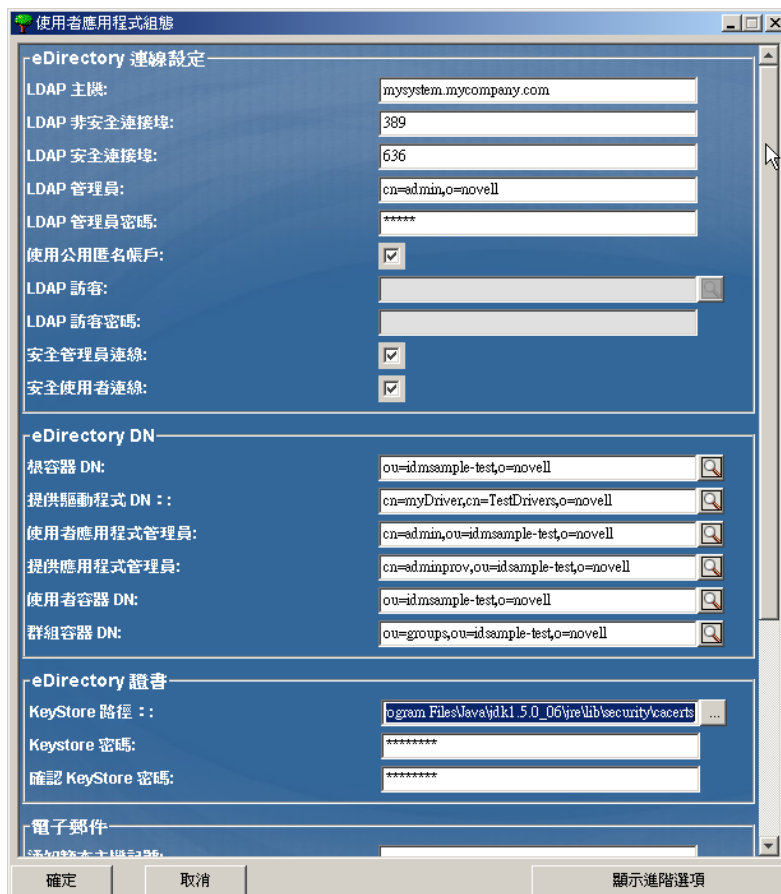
使用者應用程式組態

eDirectory 連線設定

LDAP 主機: mysystem.mycompany.com

LDAP 非安全連接埠: 389

LDAP 安全連接埠: 636

LDAP 管理員: cn=admin,o=novell

LDAP 管理員密碼: *****

使用公用匿名帳戶: ☑

LDAP 訪客:

LDAP 訪客密碼:

安全管理員連線: ☑

安全使用者連線: ☑

eDirectory DN

根容器 DN: ou=idmsample-test,o=novell

提供驅動程式 DN：: cn=myDriver,cn=TestDrivers,o=novell

使用者應用程式管理員: cn=admin,ou=idmsample-test,o=novell

提供應用程式管理員: cn=adminprov,ou=idsample-test,o=novell

使用者容器 DN: ou=idmsample-test,o=novell

群組容器 DN: ou=groups,ou=idsample-test,o=novell

eDirectory 證書

KeyStore 路徑：: ogram Files\Java\jdk1.5.0_06\jre\lib\security\cacerts ...

Keystore 密碼: ********

確認 KeyStore 密碼: ********

電子郵件

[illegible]

確定 取消 顯示進階選項